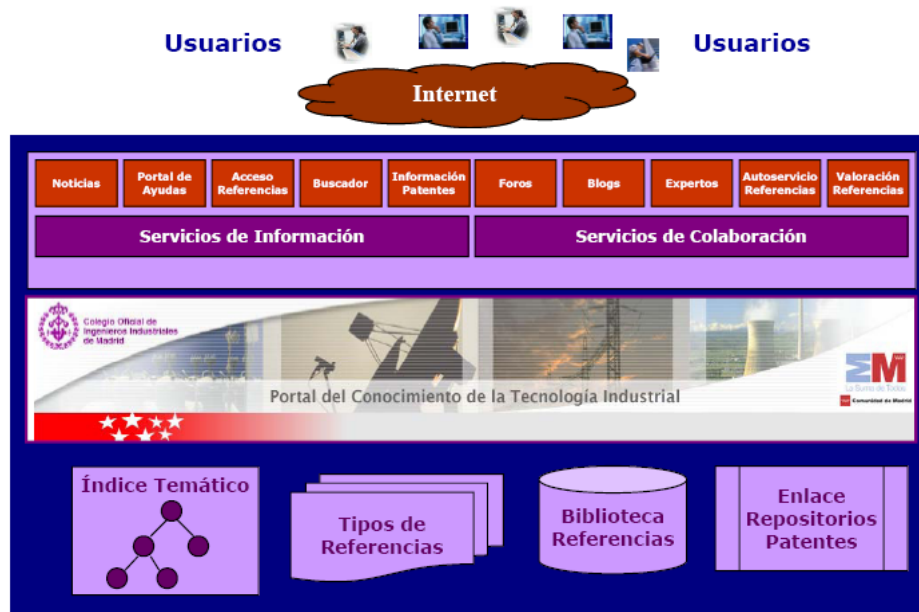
Usuarios

Usuarios

Internet

| Noticias | Portal de Ayudas | Acceso Referencias | Buscador | Información Patentes | Foros | Blogs | Expertos | Autoservicio Referencias | Valoración Referencias |
|---|---|---|---|---|---|---|---|---|---|

Servicios de Información

Servicios de Colaboración

Colegio Oficial de Ingenieros Industriales de Madrid

Portal del Conocimiento de la Tecnología Industrial

La Suma de Todos

Comunidad de Madrid

Índice Temático

Tipos de Referencias

Biblioteca Referencias

Enlace Repositorios Patentes